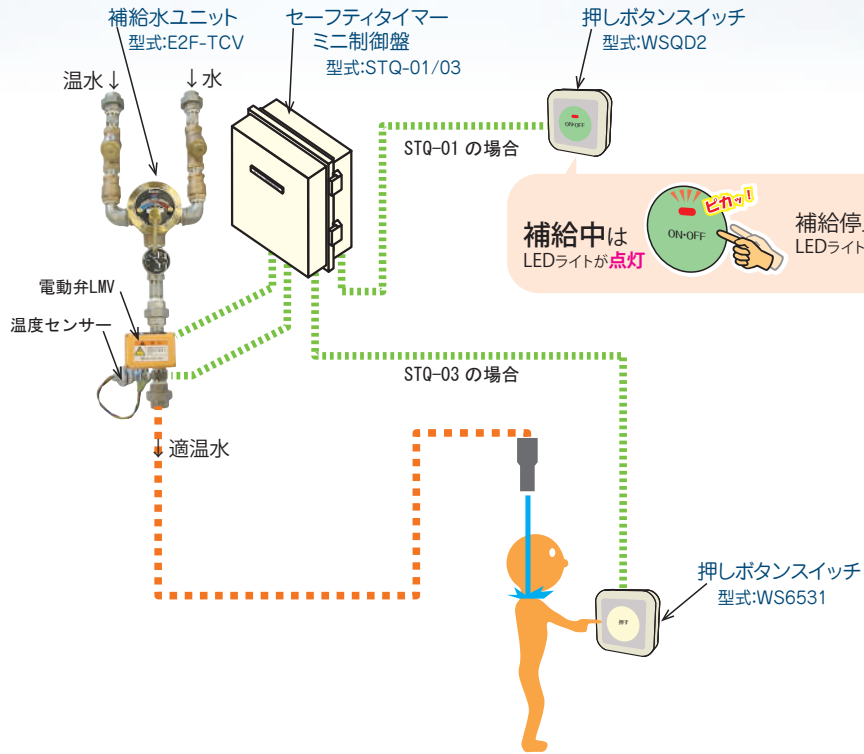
補給水ユニット
型式:E2F-TCV

セーフティタイマー
ミニ制御盤
型式:STQ-01/03

押しボタンスイッチ
型式:WSQD2

温水↓
↓水

STQ-01 の場合

補給中は
LEDライトが点灯

ピカッ!
ON•OFF

補給停
LEDライト

電動弁LMV
温度センサー

STQ-03 の場合

↓適温水

押しボタンスイッチ
型式:WS6531

押す